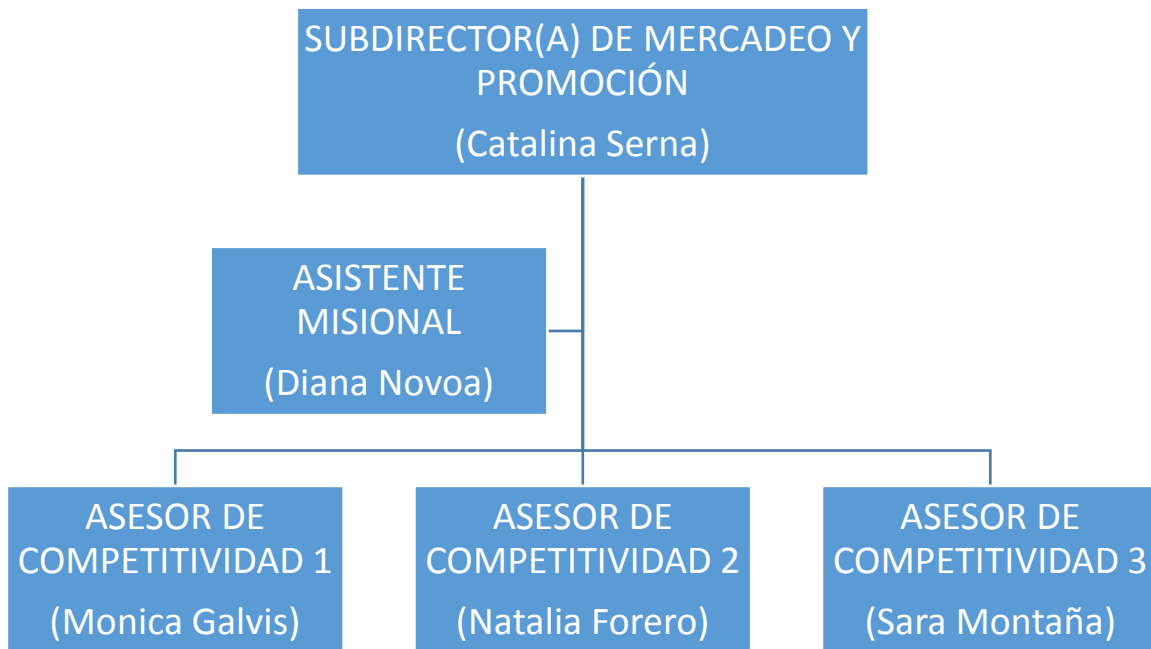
SUBDIRECTOR(A) DE MERCADEO Y PROMOCIÓN

(Catalina Serna)

ASISTENTE MISIONAL

(Diana Novoa)

ASESOR DE COMPETITIVIDAD 1

(Monica Galvis)

ASESOR DE COMPETITIVIDAD 2

(Natalia Forero)

ASESOR DE COMPETITIVIDAD 3

(Sara Montaña)